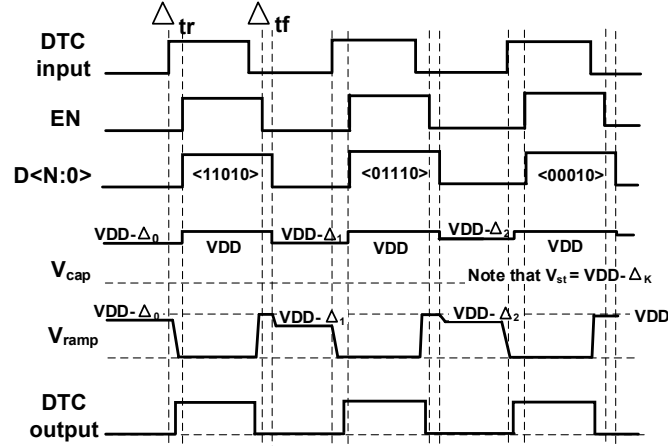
$\triangle_{tr}$ $\triangle_{tf}$

DTC input

EN

D<N:0>

<11010> <01110> <00010>

VDD-$\Delta_0$ VDD VDD-$\Delta_1$ VDD VDD-$\Delta_2$ VDD

$V_{cap}$

Note that $V_{st}$ = VDD-$\Delta_K$

VDD-$\Delta_0$ VDD-$\Delta_1$ VDD-$\Delta_2$ VDD

$V_{ramp}$

DTC output